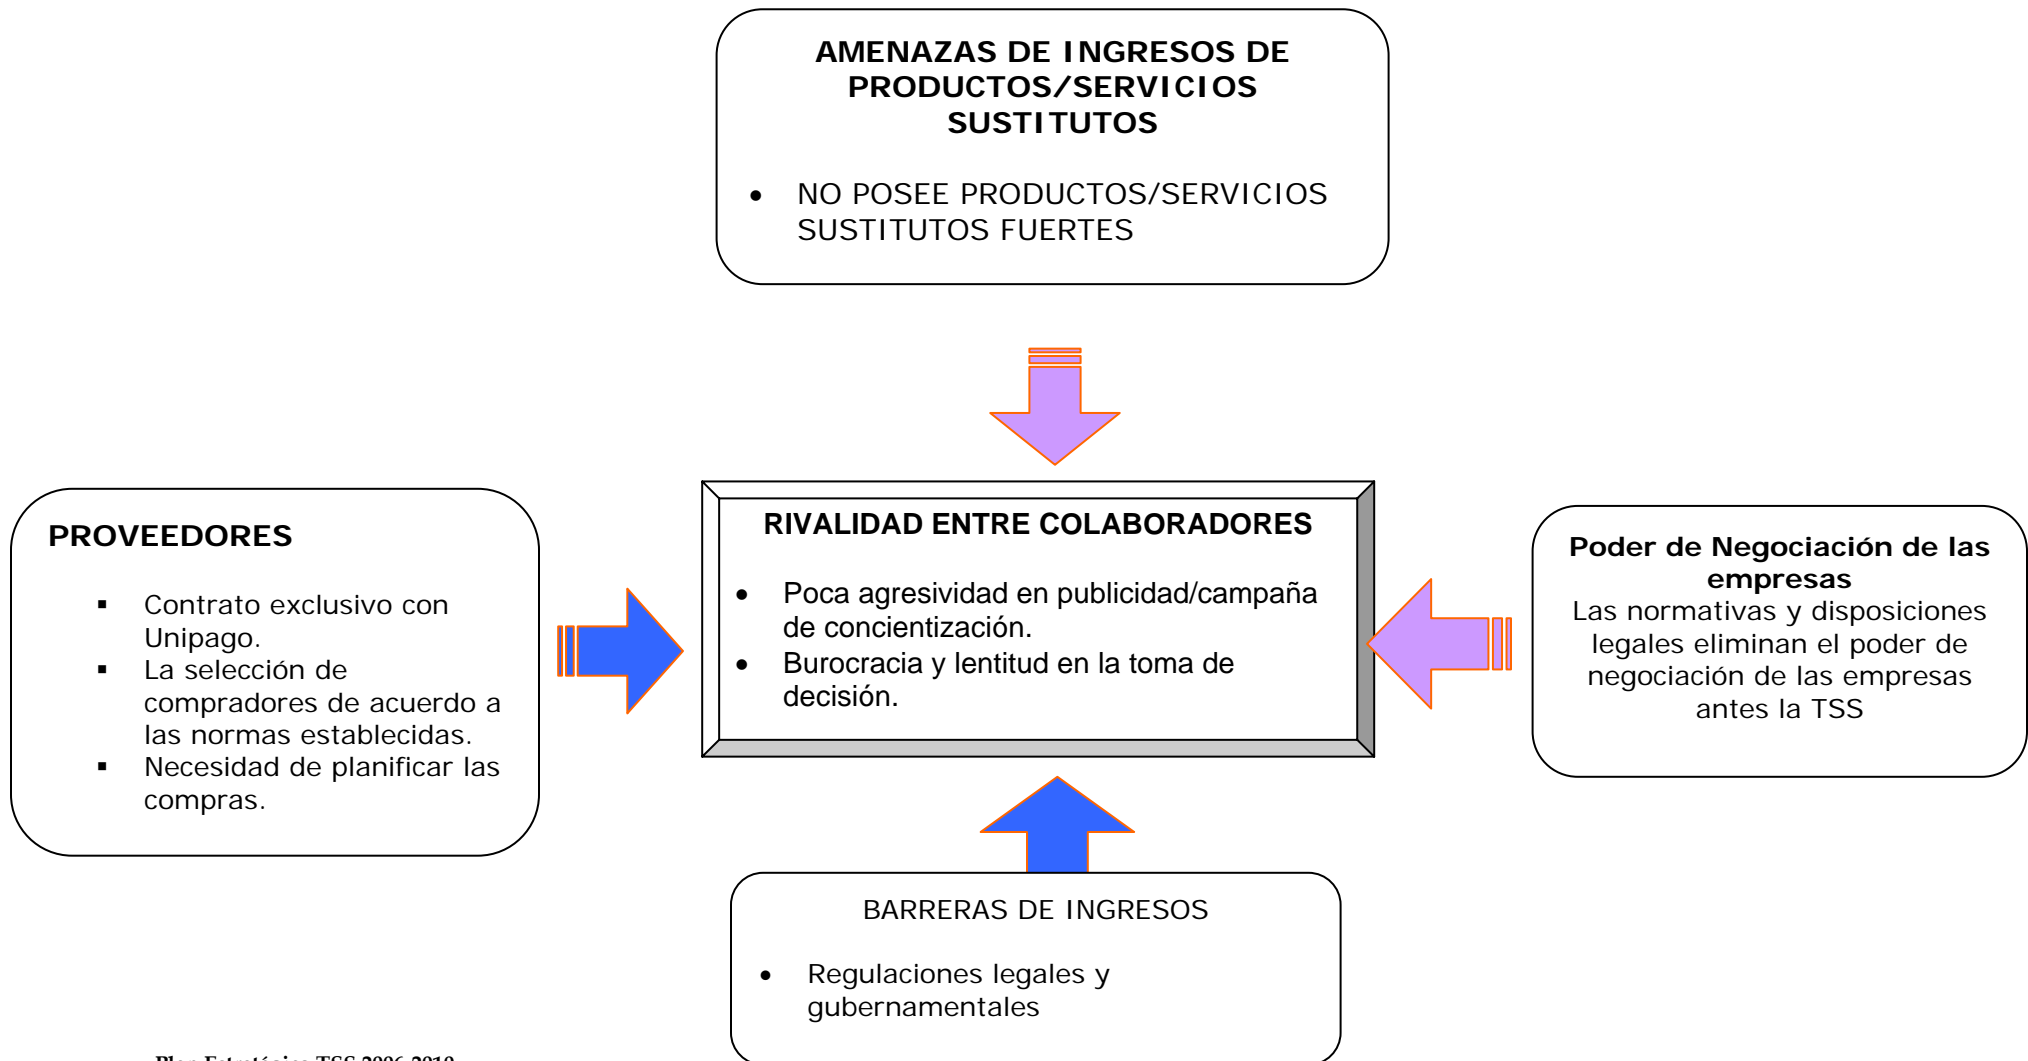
AMENAZAS DE INGRESOS DE PRODUCTOS/SERVICIOS SUSTITUTOS

- NO POSEE PRODUCTOS/SERVICIOS SUSTITUTOS FUERTES

PROVEEDORES

- Contrato exclusivo con Unipago.
- La selección de compradores de acuerdo a las normas establecidas.
- Necesidad de planificar las compras.

RIVALIDAD ENTRE COLABORADORES

- Poca agresividad en publicidad/campaña de concientización.
- Burocracia y lentitud en la toma de decisión.

Poder de Negociación de las empresas
Las normativas y disposiciones legales eliminan el poder de negociación de las empresas antes la TSS

BARRERAS DE INGRESOS

- Regulaciones legales y gubernamentales

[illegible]